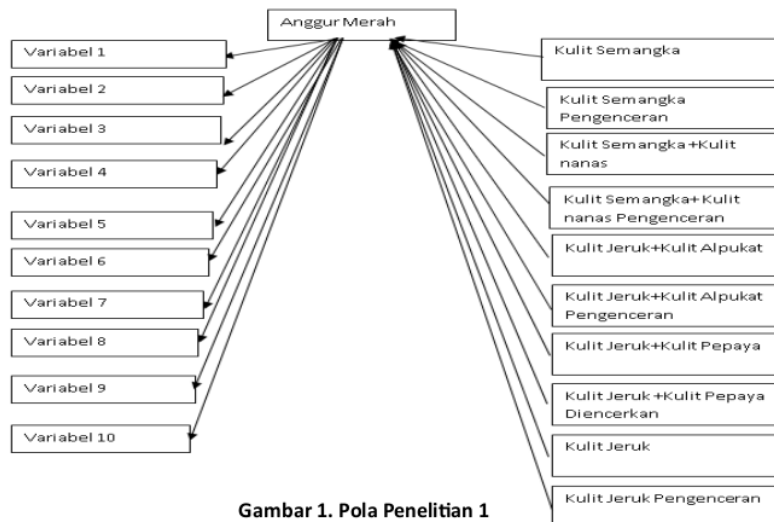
Anggur Merah

Variabel 1

Variabel 2

Variabel 3

Variabel 4

Variabel 5

Variabel 6

Variabel 7

Variabel 8

Variabel 9

Variabel 10

Kulit Semangka

Kulit Semangka Pengenceran

Kulit Semangka +Kulit nanas

Kulit Semangka+ Kulit nanas Pengenceran

Kulit Jeruk+Kulit Alpukat

Kulit Jeruk+Kulit Alpukat Pengenceran

Kulit Jeruk+Kulit Pepaya

Kulit Jeruk +Kulit Pepaya Diencerkan

Kulit Jeruk

Kulit Jeruk Pengenceran

Gambar 1. Pola Penelitian 1